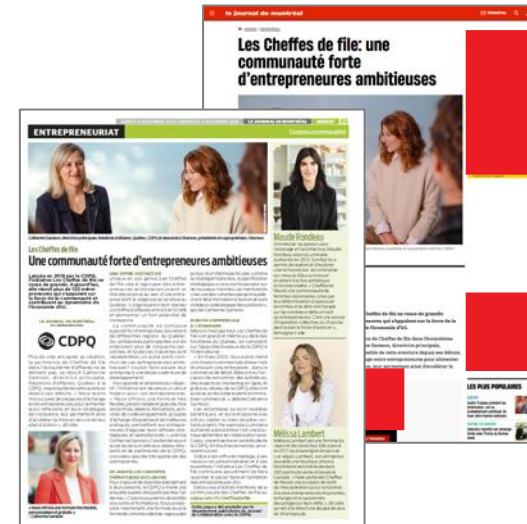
le journal de montréal

Les Cheffes de file: une communauté forte d'entrepreneures ambitieuses

ENTREPRENEURIAT

LE JOURNAL DE MONTRÉAL

Contenu commandité

Les Cheffes de file

Une communauté forte d'entrepreneures ambitieuses

CDPQ

Maude Rondeau

Mélissa Lambert

LES PLUS POPULAIRES

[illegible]